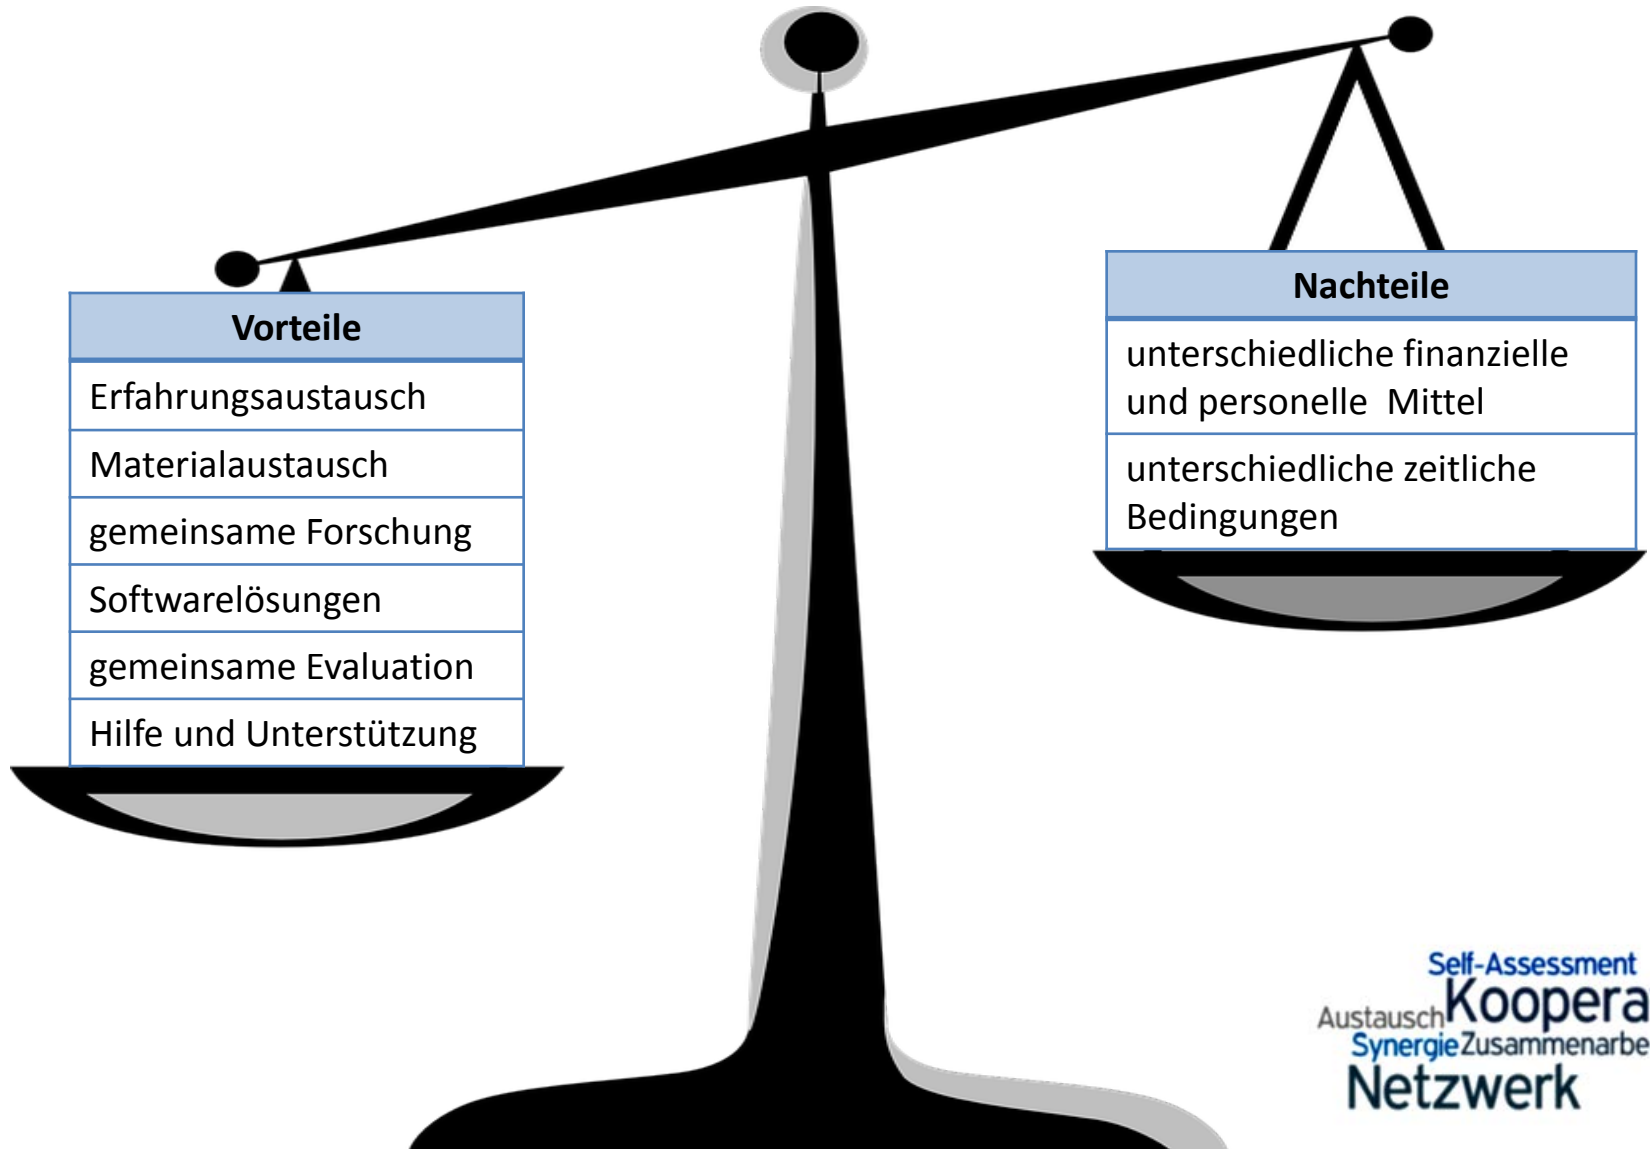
| Vorteile |
|---|
| Erfahrungsaustausch |
| Materialaustausch |
| gemeinsame Forschung |
| Softwarelösungen |
| gemeinsame Evaluation |
| Hilfe und Unterstützung |

| Nachteile |
|---|
| unterschiedliche finanzielle und personelle Mittel |
| unterschiedliche zeitliche Bedingungen |

Self-Assessment
Austausch Koopera
Synergie Zusammenarbe
Netzwerk